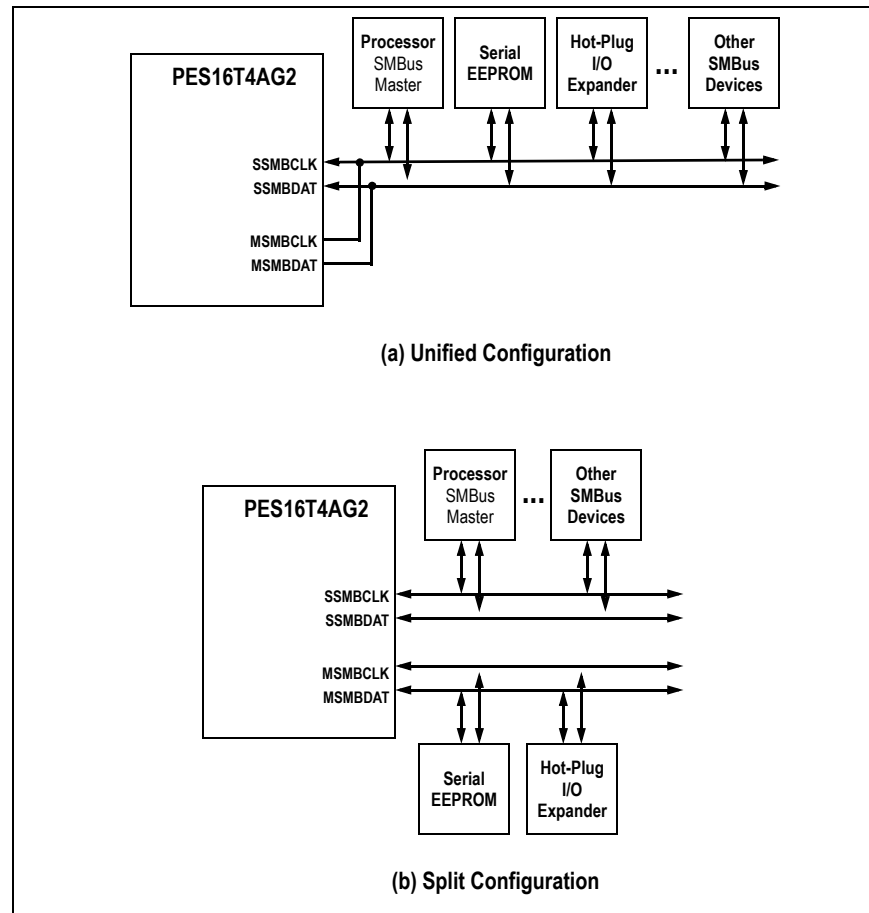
Processor SMBus Master

Serial EEPROM

Hot-Plug I/O Expander

...

Other SMBus Devices

PES16T4AG2

SSMBCLK
SSMBDAT

MSMBCLK
MSMBDAT

(a) Unified Configuration

Processor SMBus Master

...

Other SMBus Devices

PES16T4AG2

SSMBCLK
SSMBDAT

MSMBCLK
MSMBDAT

Serial EEPROM

Hot-Plug I/O Expander

(b) Split Configuration